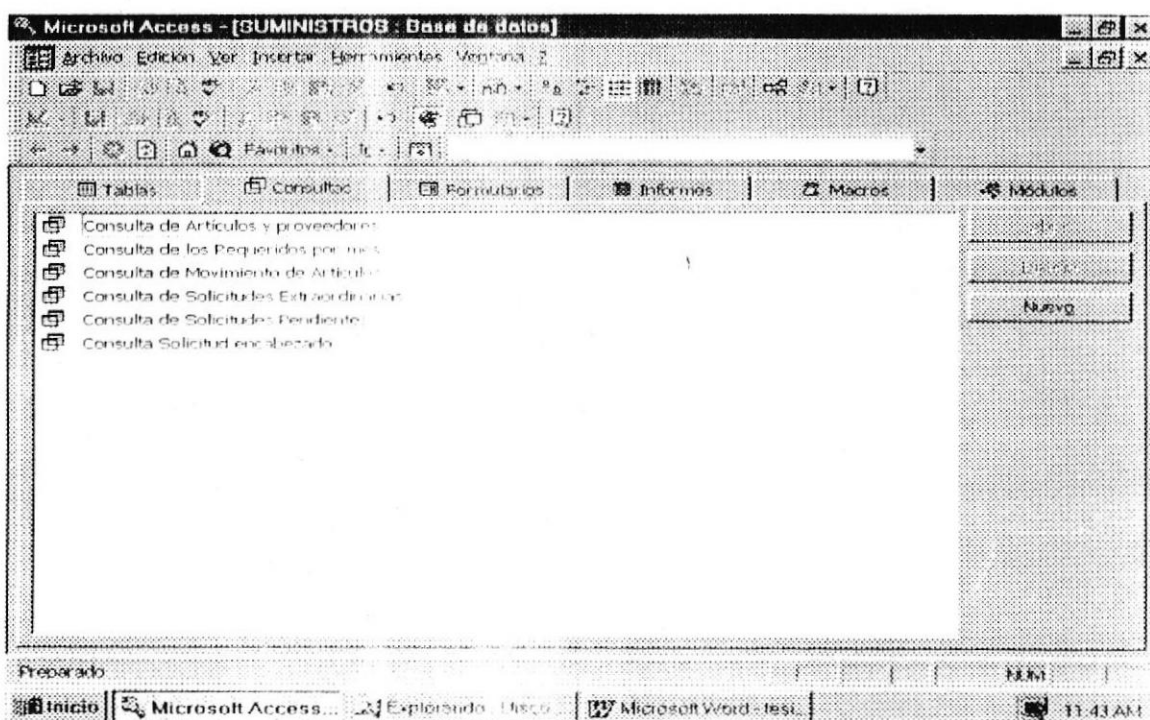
Microsoft Access - [SUMINISTROS : Base de datos]

Archivo Edición Ver Insertar Herramientas Ventana ?

Favoritos

Tablas | Consultas | Formularios | Informes | Macros | Módulos

Consulta de Articulos y proveedores
Consulta de los Requeridos por mes
Consulta de Movimiento de Articulos
Consulta de Solicitudes Extraordinarias
Consulta de Solicitudes Pendientes
Consulta Solicitud encabezado

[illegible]
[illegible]
Nuevo

Preparado

NUM

Inicio | Microsoft Access... | Explorando - Disco... | Microsoft Word - tesi...

11:43 AM